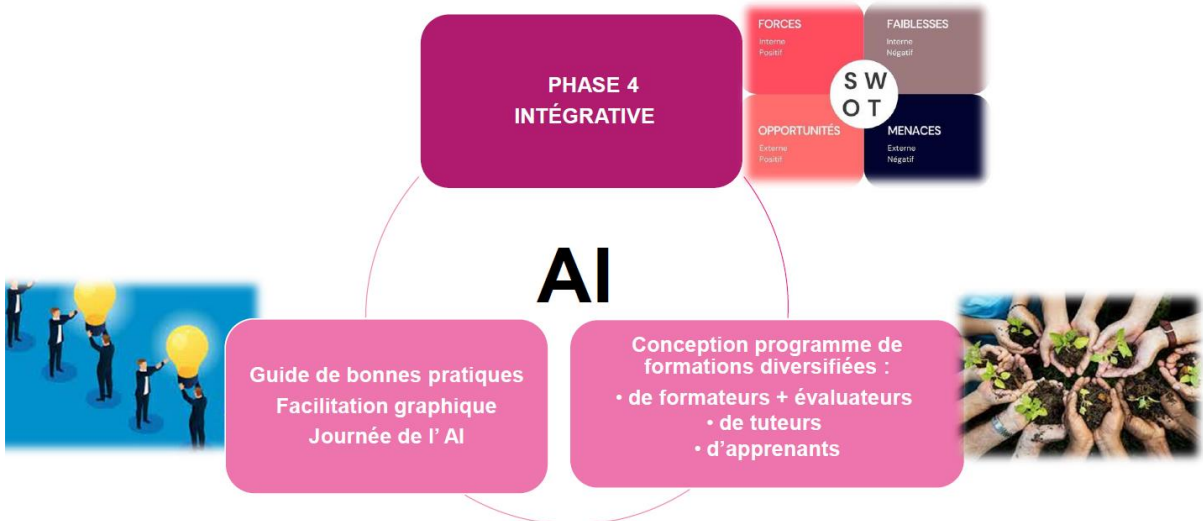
PHASE 4
INTÉGRATIVE

FORCES
Interne
Positif

FAIBLESSES
Interne
Négatif

S W
O T

OPPORTUNITÉS
Externe
Positif

MENACES
Externe
Négatif

AI

Guide de bonnes pratiques
Facilitation graphique
Journée de l' AI

Conception programme de formations diversifiées :
• de formateurs + évaluateurs
• de tuteurs
• d'apprenants